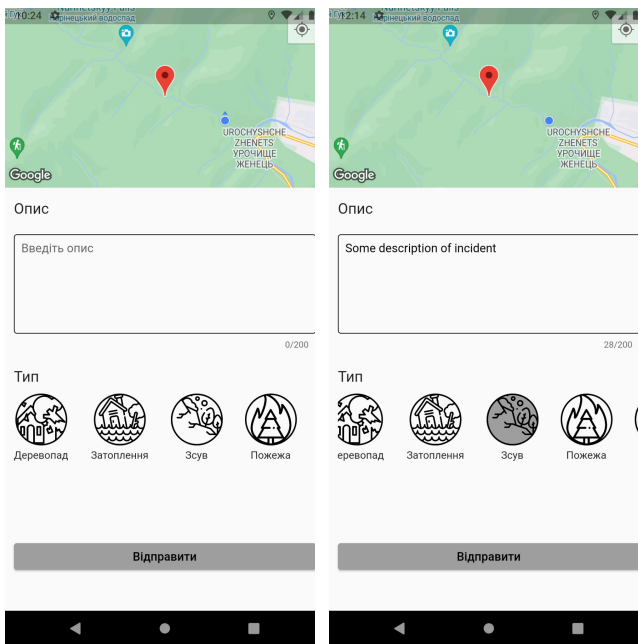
10:24 Kamenetskyy Falls рінецький водоспад

UROCHYSHCHE ZHENETS УРОЧИЩЕ ЖЕНЕЦЬ

Google

Опис

Введіть опис

0/200

Тип

Деревопад Затоплення Зсув Пожежа

Відправити

12:14 Kamenetskyy Falls рінецький водоспад

UROCHYSHCHE ZHENETS УРОЧИЩЕ ЖЕНЕЦЬ

Google

Опис

Some description of incident

28/200

Тип

еревопад Затоплення Зсув Пожежа

Відправити